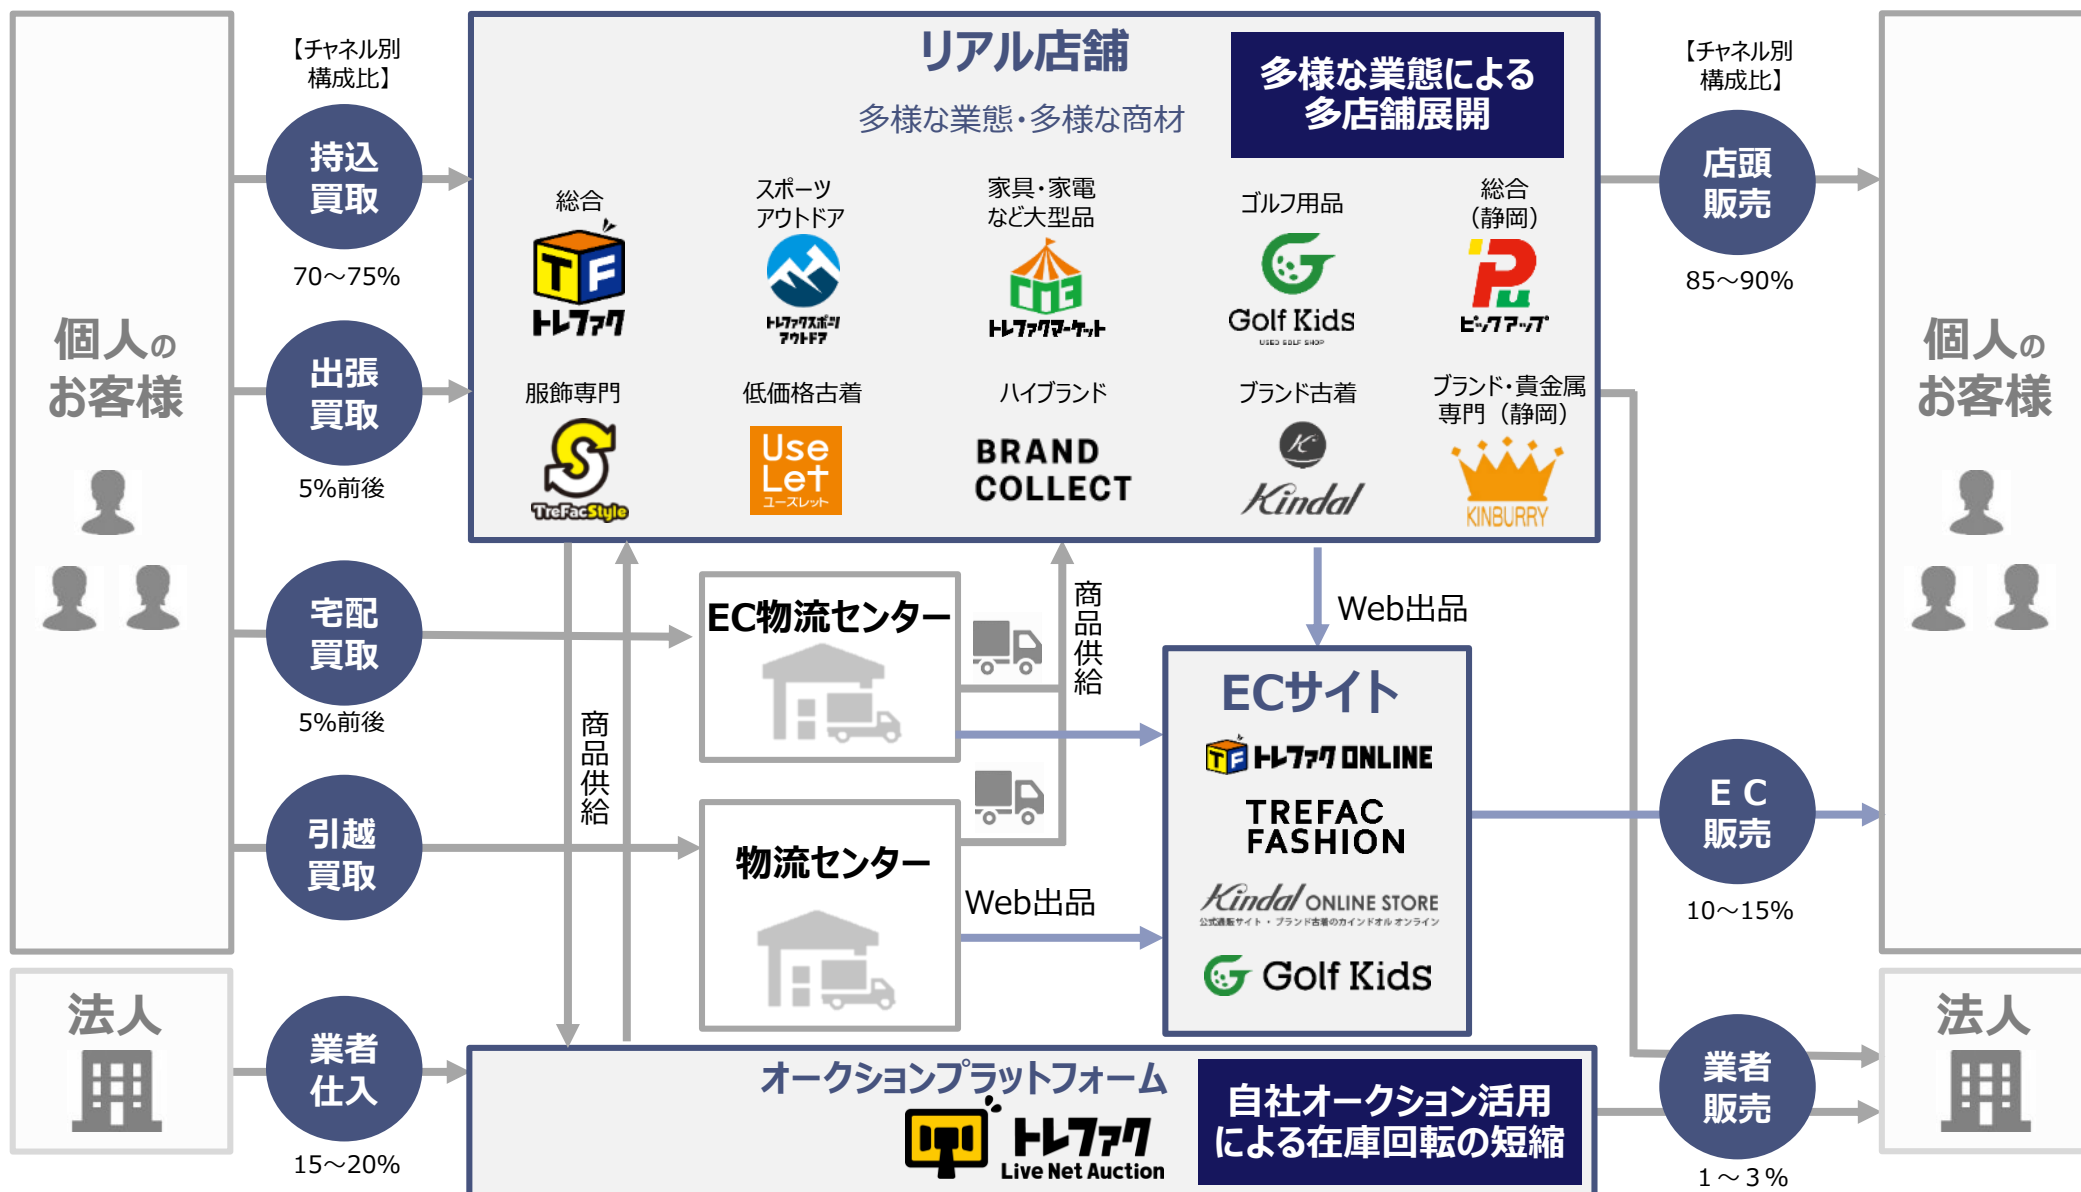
個人のお客様

【チャネル別構成比】

持込買取
70～75%

出張買取
5%前後

宅配買取
5%前後

引越買取

法人

業者仕入
15～20%

リアル店舗
多様な業態・多様な商材

多様な業態による多店舗展開

総合
TF
トレファク

スポーツアウトドア
トレファクスポーツアウトドア

家具・家電など大型品
トレファクマーケット

ゴルフ用品
Golf Kids
USED GOLF SHOP

総合（静岡）
ビッグアップ

服飾専門
TreFacStyle

低価格古着
Use Let
ユーズレット

ハイブランド
BRAND COLLECT

ブランド古着
Kindal

ブランド・貴金属専門（静岡）
KINBURRY

商品供給

EC物流センター

商品供給

物流センター

Web出品

Web出品

ECサイト
トレファク ONLINE
TREFAC FASHION
Kindal ONLINE STORE
公式通販サイト・ブランド古着のカインドオル オンライン
Golf Kids

オークションプラットフォーム
トレファク Live Net Auction

自社オークション活用による在庫回転の短縮

【チャネル別構成比】

店頭販売
85～90%

個人のお客様

ＥＣ販売
10～15%

法人

業者販売
1～3%